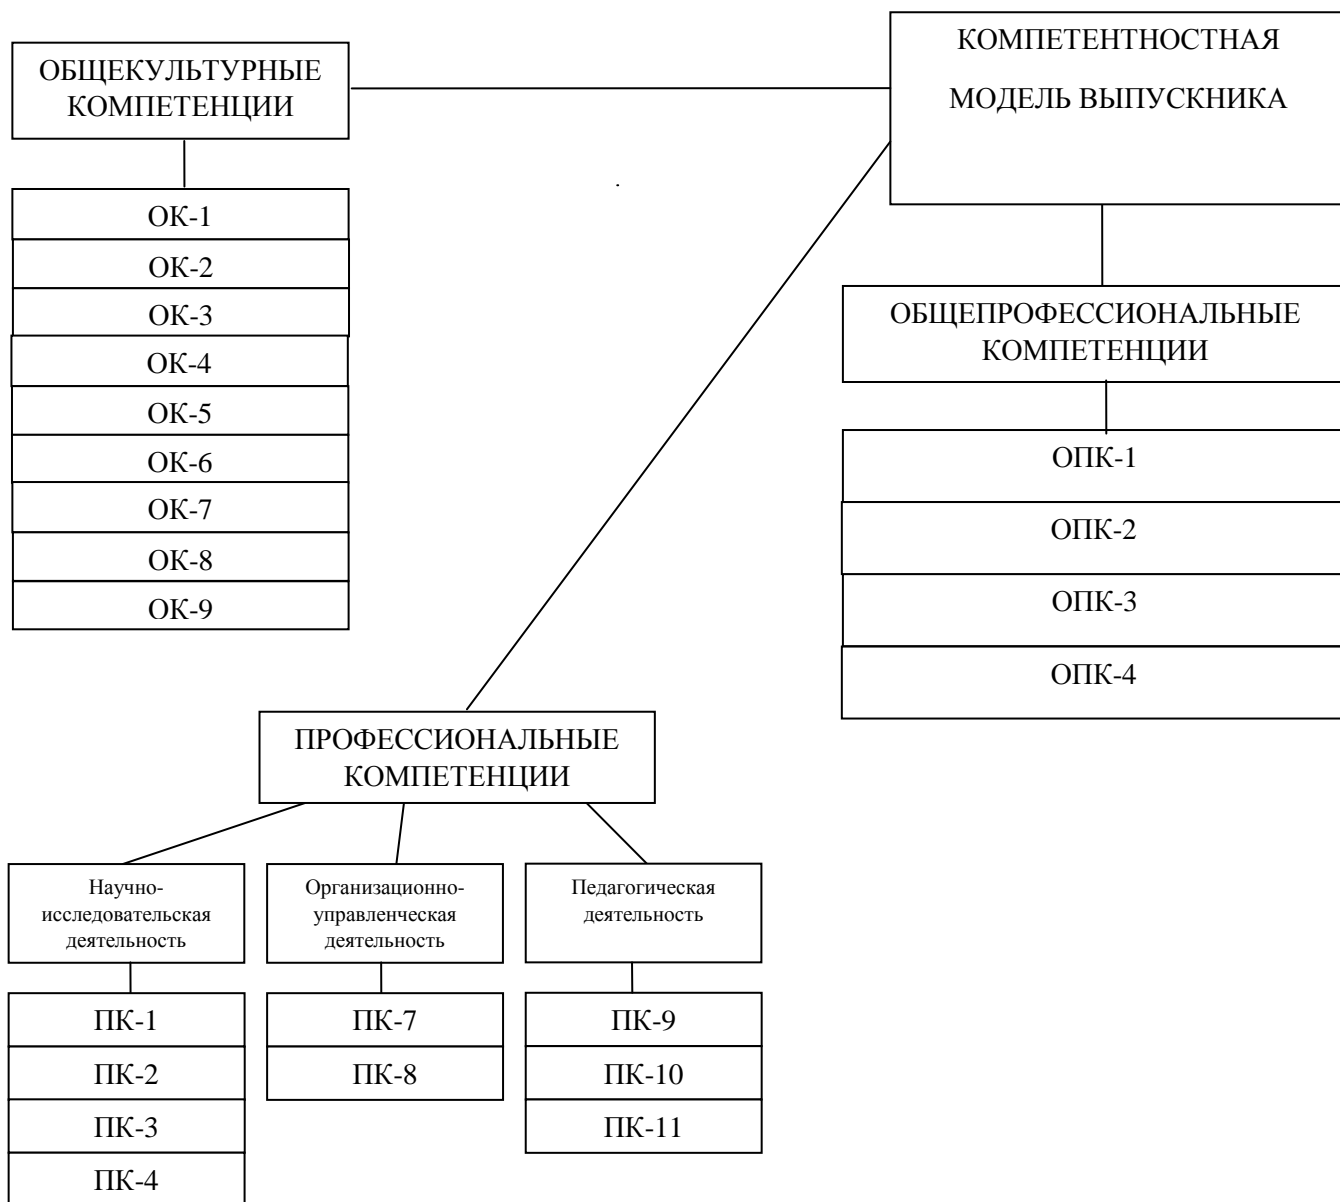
ОБЩЕКУЛЬТУРНЫЕ КОМПЕТЕНЦИИ

КОМПЕТЕНТНОСТНАЯ МОДЕЛЬ ВЫПУСКНИКА

ОК-1
ОК-2
ОК-3
ОК-4
ОК-5
ОК-6
ОК-7
ОК-8
ОК-9

ОБЩЕПРОФЕССИОНАЛЬНЫЕ КОМПЕТЕНЦИИ

ОПК-1
ОПК-2
ОПК-3
ОПК-4

ПРОФЕССИОНАЛЬНЫЕ КОМПЕТЕНЦИИ

Научно-исследовательская деятельность

ПК-1
ПК-2
ПК-3
ПК-4

Организационно-управленческая деятельность

ПК-7
ПК-8

Педагогическая деятельность

ПК-9
ПК-10
ПК-11